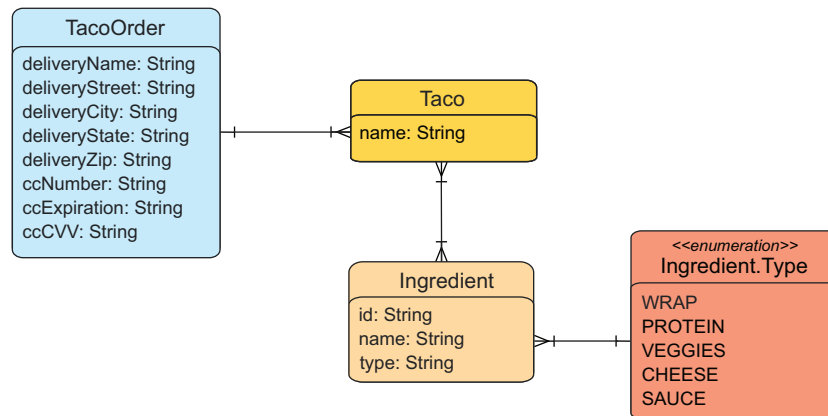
TacoOrder

deliveryName: String
deliveryStreet: String
deliveryCity: String
deliveryState: String
deliveryZip: String
ccNumber: String
ccExpiration: String
ccCVV: String

Taco

name: String

Ingredient

id: String
name: String
type: String

<<enumeration>>
Ingredient.Type

WRAP
PROTEIN
VEGGIES
CHEESE
SAUCE